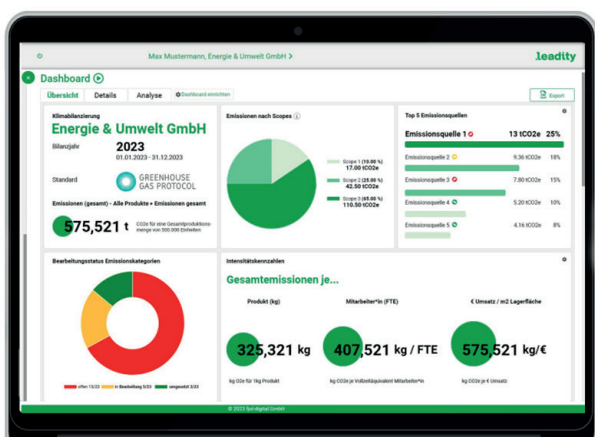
Max Mustermann, Energie & Umwelt GmbH >

leadity

Dashboard

Übersicht Details Analyse Dashboard einrichten

Export

Klimabilanzierung
Energie & Umwelt GmbH

Bilanzjahr 2023
01.01.2023 - 31.12.2023

Standard GREENHOUSE GAS PROTOCOL

Emissionen (gesamt) - Alle Produkte + Emissionen gesamt

575,521 t

tCO2e für eine Gesamtproduktionsmenge von 500.000 Einheiten

Emissionen nach Scopes

Scope 1 (10.00 %)
17.00 tCO2e

Scope 2 (25.00 %)
42.50 tCO2e

Scope 3 (65.00 %)
110.50 tCO2e

Top 5 Emissionsquellen

Emissionsquelle 1 13 tCO2e 25%

Emissionsquelle 2 9.36 tCO2e 18%

Emissionsquelle 3 7.80 tCO2e 15%

Emissionsquelle 4 5.20 tCO2e 10%

Emissionsquelle 5 4.16 tCO2e 8%

Bearbeitungsstatus Emissionskategorien

offen 13/22 in Bearbeitung 5/22 umgesetzt 3/22

Intensitätskennzahlen

Gesamtemissionen je...

Produkt (kg)

325,321 kg

kg CO2e für 1kg Produkt

Mitarbeiter*in (FTE)

407,521 kg / FTE

kg CO2e je Vollzeitäquivalent Mitarbeiter*in

€ Umsatz / m2 Lagerfläche

575,521 kg/€

kg CO2e je € Umsatz

© 2023 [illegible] GmbH